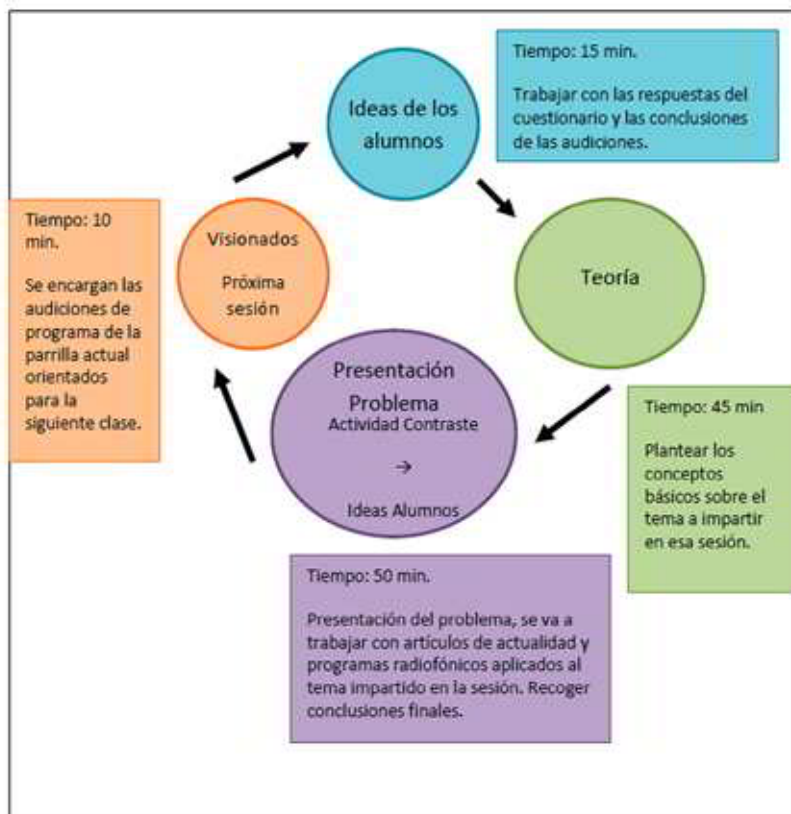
Ideas de los alumnos

Tiempo: 15 min.

Trabajar con las respuestas del cuestionario y las conclusiones de las audiciones.

Tiempo: 10 min.

Se encargan las audiciones de programa de la parrilla actual orientados para la siguiente clase.

Visionados

Próxima sesión

Teoría

Presentación Problema

Actividad Contraste

→

Ideas Alumnos

Tiempo: 45 min

Plantear los conceptos básicos sobre el tema a impartir en esa sesión.

Tiempo: 50 min.

Presentación del problema, se va a trabajar con artículos de actualidad y programas radiofónicos aplicados al tema impartido en la sesión. Recoger conclusiones finales.